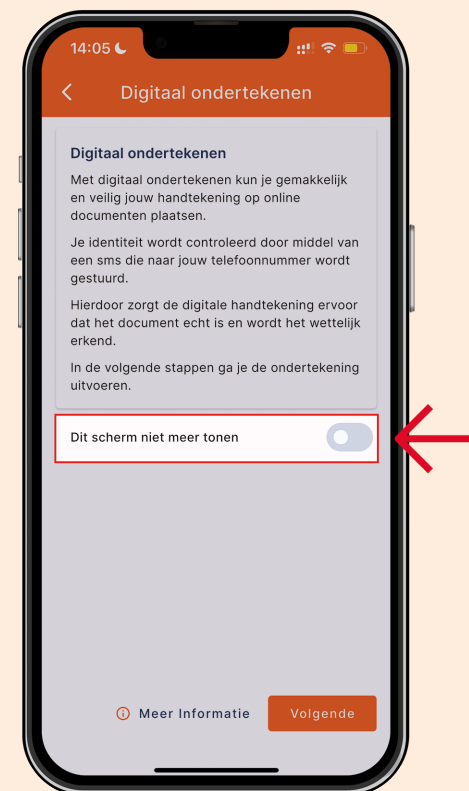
14:05

Digitaal ondertekenen

Digitaal ondertekenen

Met digitaal ondertekenen kun je gemakkelijk en veilig jouw handtekening op online documenten plaatsen.

Je identiteit wordt controleerd door middel van een sms die naar jouw telefoonnummer wordt gestuurd.

Hierdoor zorgt de digitale handtekening ervoor dat het document echt is en wordt het wettelijk erkend.

In de volgende stappen ga je de ondertekening uitvoeren.

Dit scherm niet meer tonen

Meer Informatie

Volgende